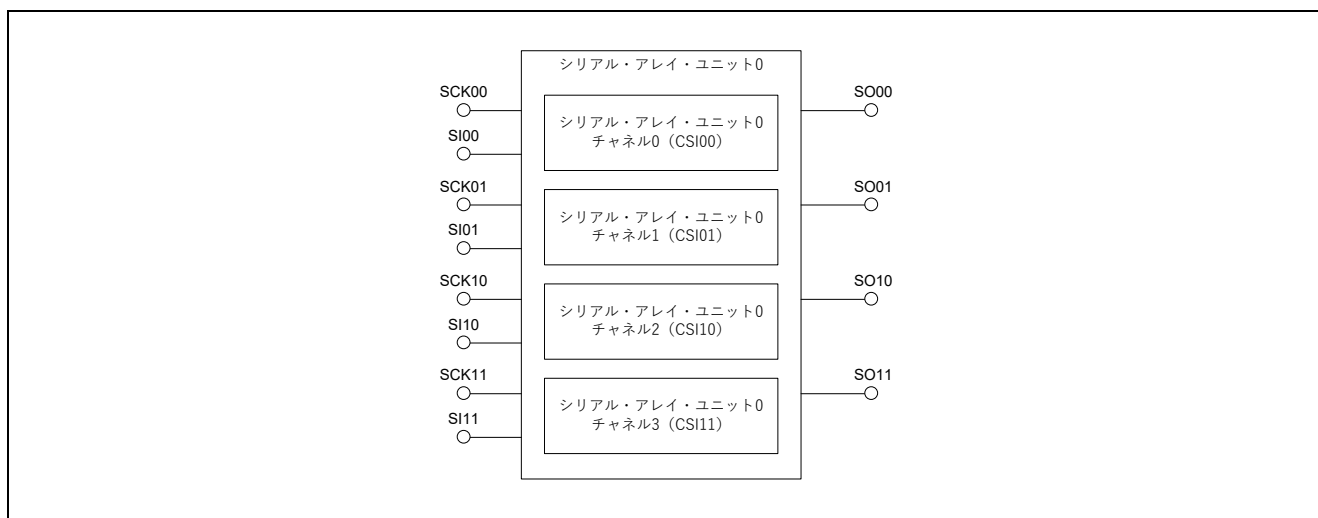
シリアル・アレイ・ユニット0

SCK00

SI00

SCK01

SI01

SCK10

SI10

SCK11

SI11

シリアル・アレイ・ユニット0
チャネル0（CSI00）

シリアル・アレイ・ユニット0
チャネル1（CSI01）

シリアル・アレイ・ユニット0
チャネル2（CSI10）

シリアル・アレイ・ユニット0
チャネル3（CSI11）

SO00

SO01

SO10

SO11